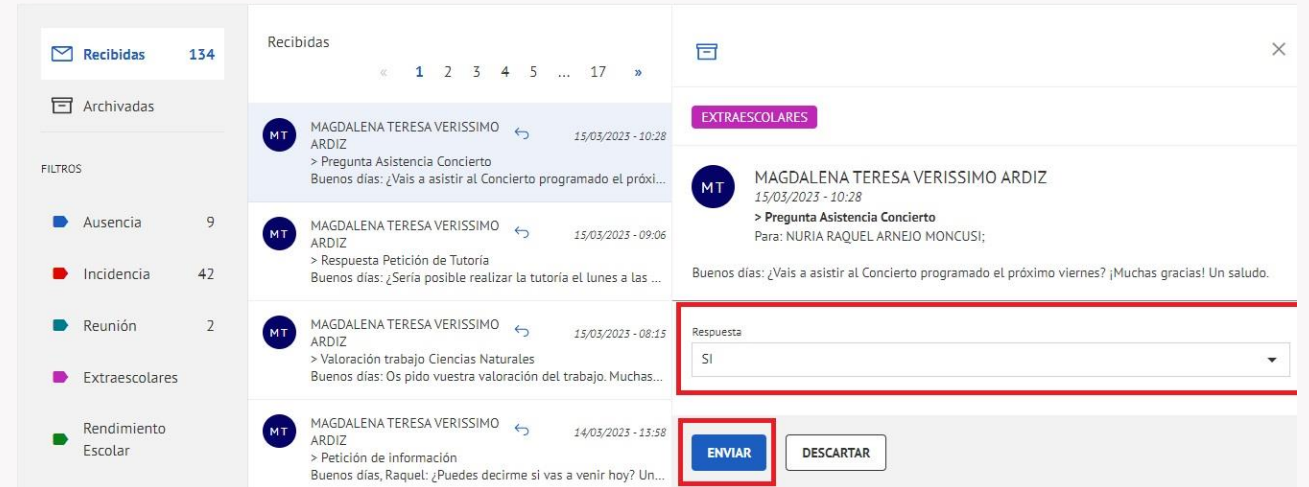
Recibidas 134

Archivadas

FILTROS

Ausencia 9

Incidencia 42

Reunión 2

Extraescolares

Rendimiento Escolar

Recibidas

« 1 2 3 4 5 ... 17 »

MT MAGDALENA TERESA VERISSIMO ARDIZ 15/03/2023 - 10:28
> Pregunta Asistencia Concierto
Buenos días: ¿Vais a asistir al Concierto programado el próxi...

MT MAGDALENA TERESA VERISSIMO ARDIZ 15/03/2023 - 09:06
> Respuesta Petición de Tutoría
Buenos días: ¿Sería posible realizar la tutoría el lunes a las ...

MT MAGDALENA TERESA VERISSIMO ARDIZ 15/03/2023 - 08:15
> Valoración trabajo Ciencias Naturales
Buenos días: Os pido vuestra valoración del trabajo. Muchas...

MT MAGDALENA TERESA VERISSIMO ARDIZ 14/03/2023 - 13:58
> Petición de información
Buenos días, Raquel: ¿Puedes decirme si vas a venir hoy? Un...

EXTRAESCOLARES

MT MAGDALENA TERESA VERISSIMO ARDIZ
15/03/2023 - 10:28
> Pregunta Asistencia Concierto
Para: NURIA RAQUEL ARNEJO MONCUSI;

Buenos días: ¿Vais a asistir al Concierto programado el próximo viernes? ¡Muchas gracias! Un saludo.

Respuesta
SI

ENVIAR DESCARTAR